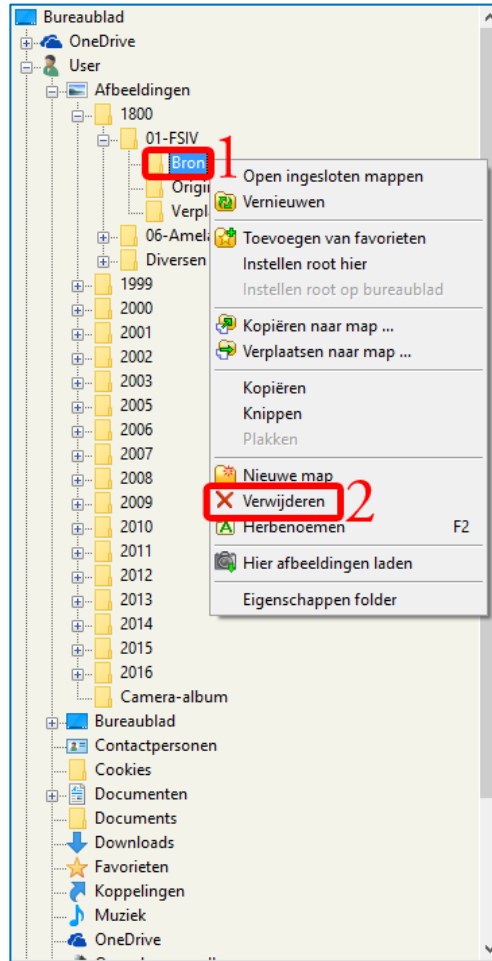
Bureaublad
OneDrive
User
Afbeeldingen
1800
01-FSIV
Bron 1
Origi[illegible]
Verpl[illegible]
06-Amela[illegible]
Diversen
1999
2000
2001
2002
2003
2005
2006
2007
2008
2009
2010
2011
2012
2013
2014
2015
2016
Camera-album
Bureaublad
Contactpersonen
Cookies
Documenten
Documents
Downloads
Favorieten
Koppelingen
Muziek
OneDrive
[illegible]

Open ingesloten mappen
Vernieuwen
Toevoegen van favorieten
Instellen root hier
Instellen root op bureaublad
Kopiëren naar map ...
Verplaatsen naar map ...
Kopiëren
Knippen
Plakken
Nieuwe map
Verwijderen 2
Herbenoemen F2
Hier afbeeldingen laden
Eigenschappen folder